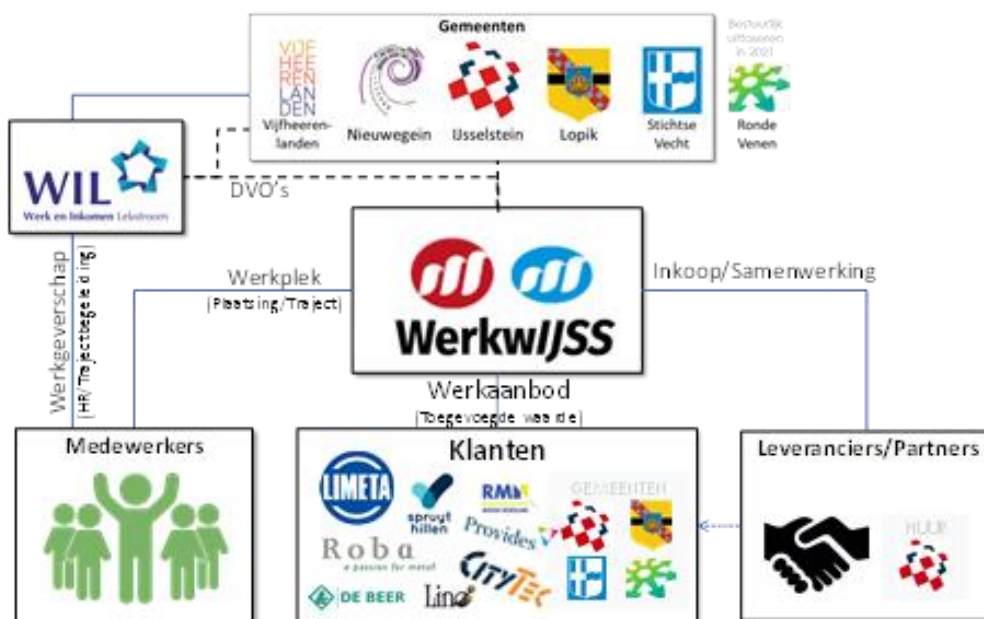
Gemeenten

VIJF HEEREN LANDEN

Vijfheerenlanden

Nieuwegein

IJsselstein

Lopik

Stichtse Vecht

Bestuurlijk uittoveren in 2021

Ronde Venen

WIL

Werk en Inkomen Lekstroom

DVO's

Werkgeverschap

(HR/Trajectbegeleiding)

Werkplek

(Plaatsing/Traject)

WerkwIJSS

Inkoop/Samenwerking

Werkaanbod

(Toegevoegde waarde)

Medewerkers

Klanten

LIMETA

spruyt hillen

RMN

Provides

Roba

a passion for metal

CITYTEC

DE BEER

Lino

GEMEENTEN

Leveranciers/Partners

HULP